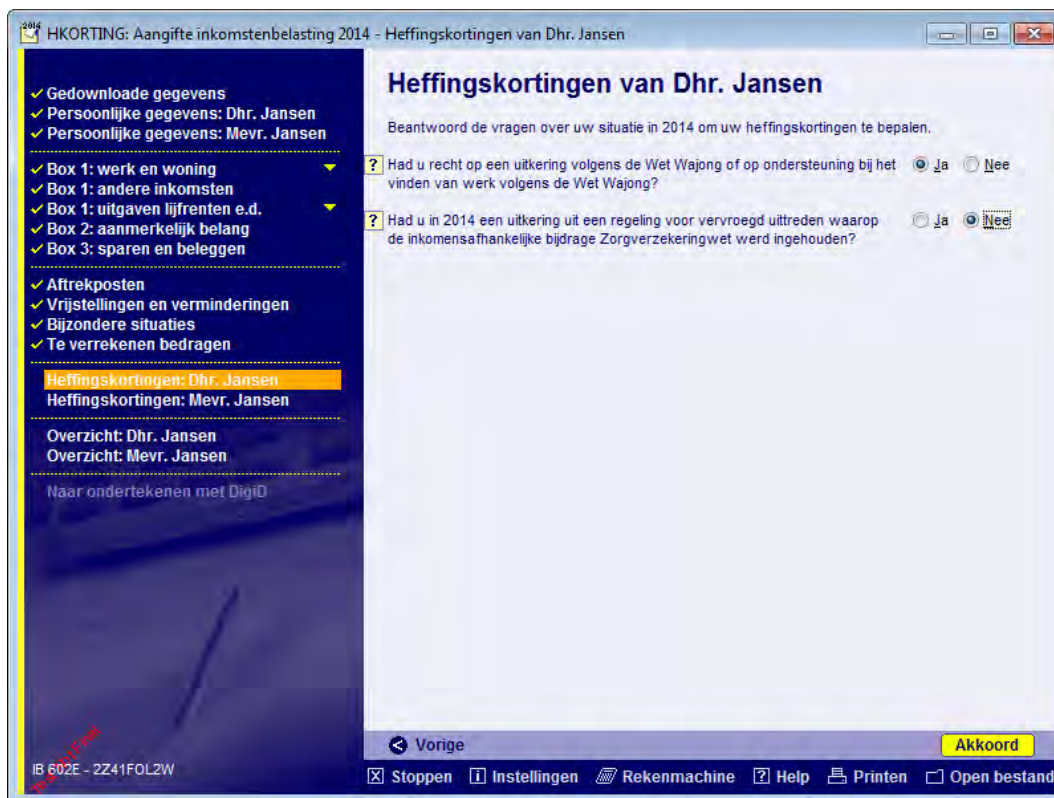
2014 HKORTING: Aangifte inkomstenbelasting 2014 - Heffingskortingen van Dhr. Jansen

✓ Gedownloade gegevens
✓ Persoonlijke gegevens: Dhr. Jansen
✓ Persoonlijke gegevens: Mevr. Jansen

✓ Box 1: werk en woning
✓ Box 1: andere inkomsten
✓ Box 1: uitgaven lijfrenten e.d.
✓ Box 2: aanmerkelijk belang
✓ Box 3: sparen en beleggen

✓ Aftrekposten
✓ Vrijstellingen en verminderingen
✓ Bijzondere situaties
✓ Te verrekenen bedragen

Heffingskortingen: Dhr. Jansen
Heffingskortingen: Mevr. Jansen

Overzicht: Dhr. Jansen
Overzicht: Mevr. Jansen

Naar ondertekenen met DigiD

IB 602E - 2Z41FOL2W

Heffingskortingen van Dhr. Jansen

Beantwoord de vragen over uw situatie in 2014 om uw heffingskortingen te bepalen.

? Had u recht op een uitkering volgens de Wet Wajong of op ondersteuning bij het vinden van werk volgens de Wet Wajong? Ja Nee

? Had u in 2014 een uitkering uit een regeling voor vervroegd uittreden waarop de inkomensafhankelijke bijdrage Zorgverzekeringwet werd ingehouden? Ja Nee

Vorige
Akkoord

Stoppen Instellingen Rekenmachine Help Printen Open bestand